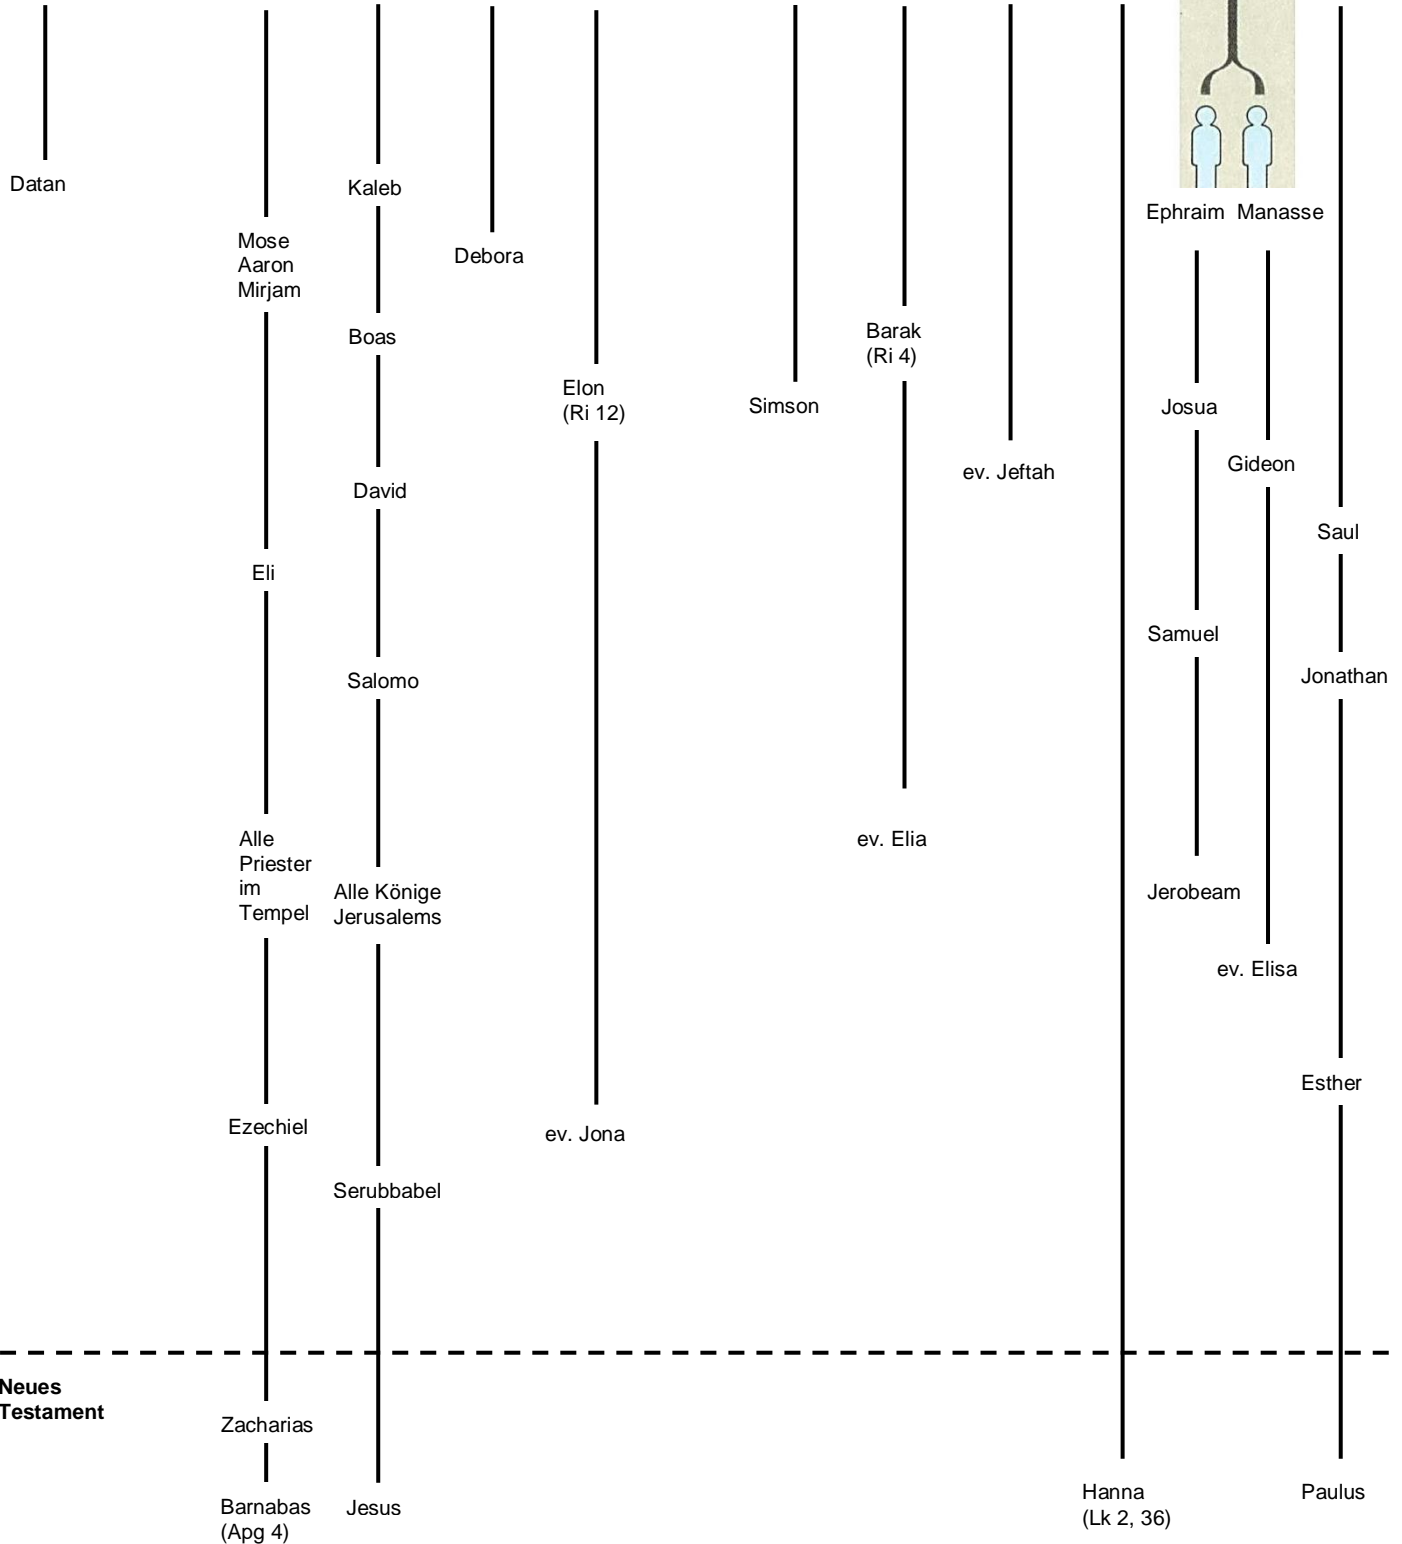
Datan

Mose
Aaron
Mirjam

Eli

Alle
Priester
im
Tempel

Ezechiel

Zacharias

Barnabas
(Apg 4)

Kaleb

Boas

David

Salomo

Alle Könige
Jerusalems

Serubbabel

Jesus

Debora

Elon
(Ri 12)

ev. Jona

Simson

Barak
(Ri 4)

ev. Elia

ev. Jeftah

Hanna
(Lk 2, 36)

Ephraim

Josua

Samuel

Jerobeam

Manasse

Gideon

ev. Elisa

Saul

Jonathan

Esther

Paulus

Neues
Testament